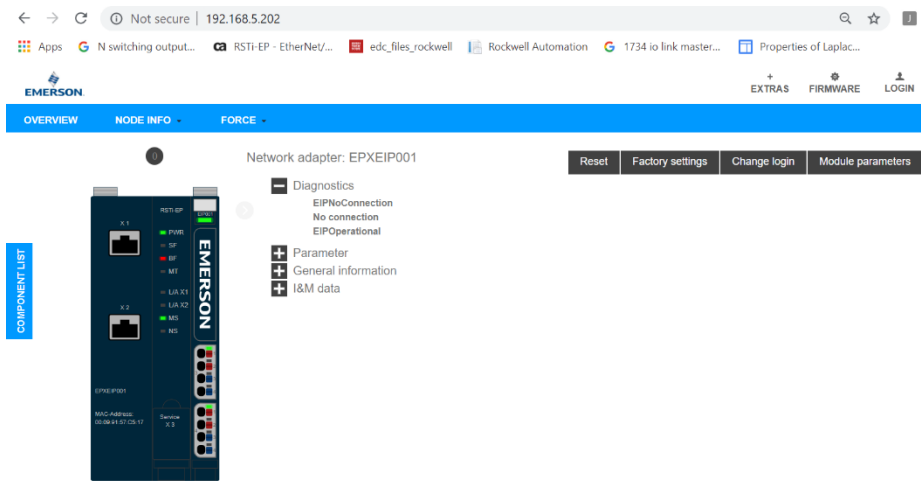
Not secure | 192.168.5.202

Apps  N switching output...  RSTi-EP - EtherNet/...  edc_files_rockwell  Rockwell Automation  1734 io link master...  Properties of Laplac...

EMERSON

EXTRAS  FIRMWARE  LOGIN

OVERVIEW  NODE INFO  FORCE

COMPONENT LIST

X1  RSTi-EP  PWR  SF  BF  MT  L/A X1  L/A X2  MS  NS  X2  EMERSON  EPXEIP001  MAC-Address: 00:09:91:57:C5:17  Service X3

Network adapter: EPXEIP001

Reset  Factory settings  Change login  Module parameters

Diagnostics
EIPNoConnection
No connection
EIPOperational

Parameter
General information
I&M data